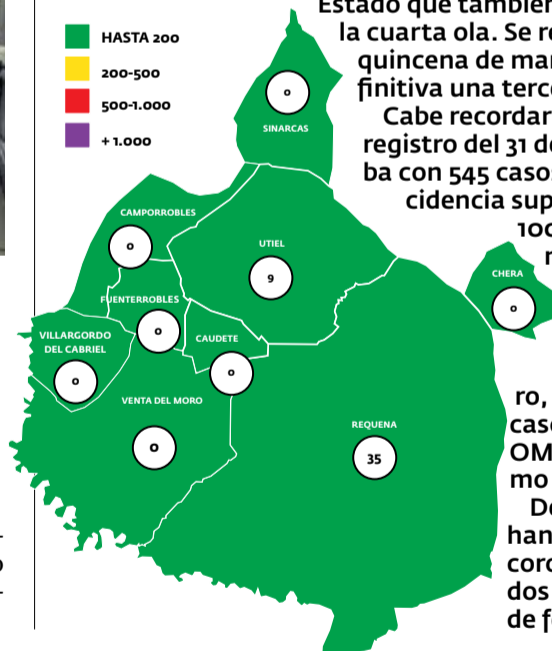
HASTA 200
200-500
500-1.000
+ 1.000

SINARCAS
0
CAMPORROBLES
0
UTIEL
9
FUENTERROBLES
0
CAUDETE
0
VILLARGORDO DEL CABRIEL
0
VENTA DEL MORO
0
REQUENA
35
CHERA
0

Estado que también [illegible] la cuarta ola. Se re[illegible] quincena de mar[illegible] finitiva una terce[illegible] Cabe recordar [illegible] registro del 31 de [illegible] ba con 545 casos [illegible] cidencia sup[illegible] 100 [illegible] r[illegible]

ro, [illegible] caso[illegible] OM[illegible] mo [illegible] De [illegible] han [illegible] coro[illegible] dos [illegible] de f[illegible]